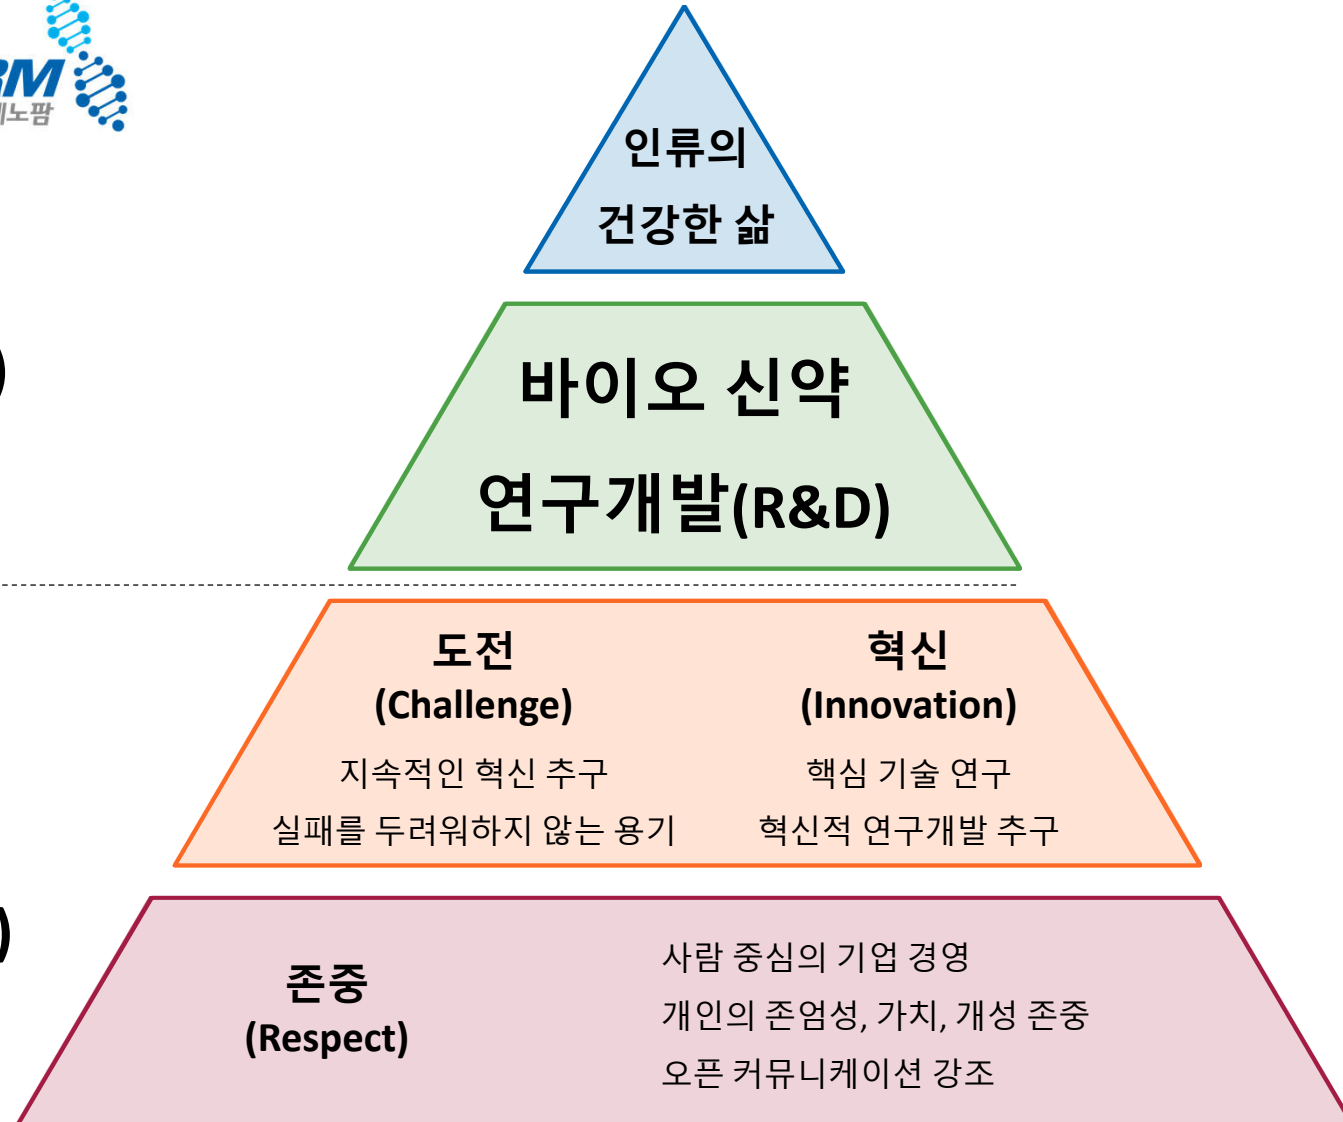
BM
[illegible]노팜

인류의
건강한 삶

바이오 신약
연구개발(R&D)

)

도전
(Challenge)
지속적인 혁신 추구
실패를 두려워하지 않는 용기

혁신
(Innovation)
핵심 기술 연구
혁신적 연구개발 추구

)

존중
(Respect)

사람 중심의 기업 경영
개인의 존엄성, 가치, 개성 존중
오픈 커뮤니케이션 강조